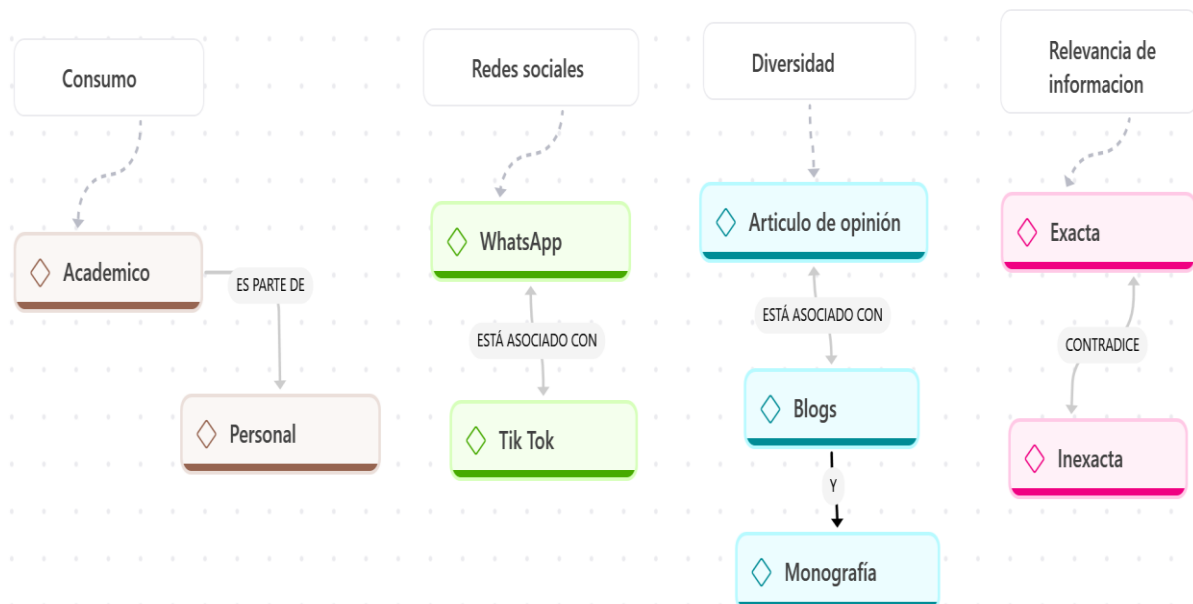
Consumo

Academico

ES PARTE DE

Personal

Redes sociales

WhatsApp

ESTÁ ASOCIADO CON

Tik Tok

Diversidad

Articulo de opinión

ESTÁ ASOCIADO CON

Blogs

Y

Monografía

Relevancia de informacion

Exacta

CONTRADICE

Inexacta